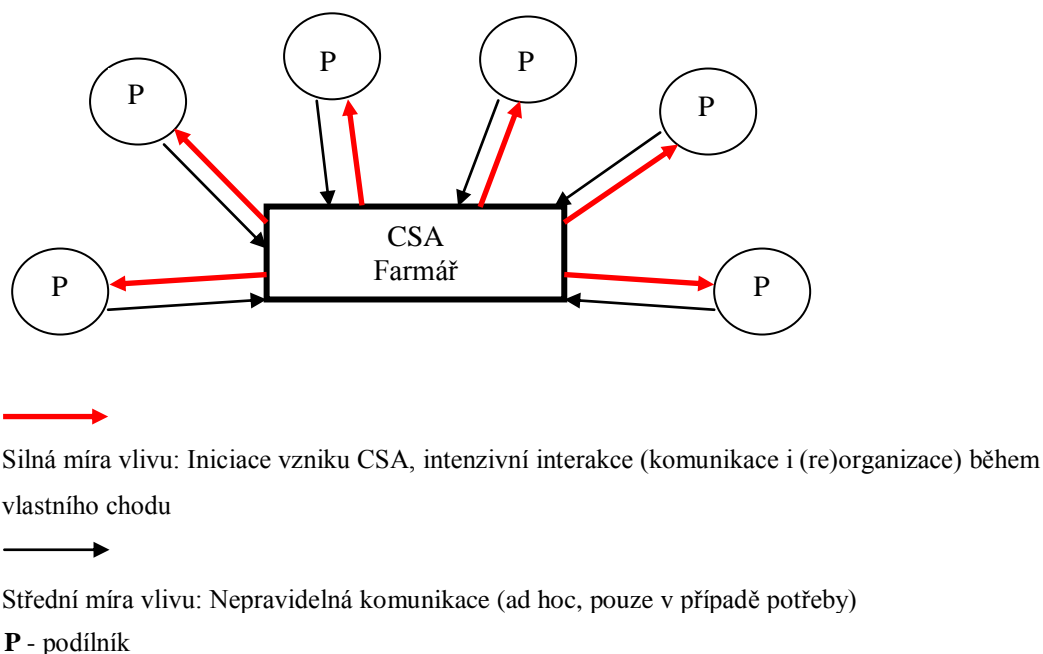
P

P

P

P

P

CSA
Farmář

P

Silná míra vlivu: Iniciace vzniku CSA, intenzivní interakce (komunikace i (re)organizace) během vlastního chodu

Střední míra vlivu: Nepravidelná komunikace (ad hoc, pouze v případě potřeby)

**P** - podílník